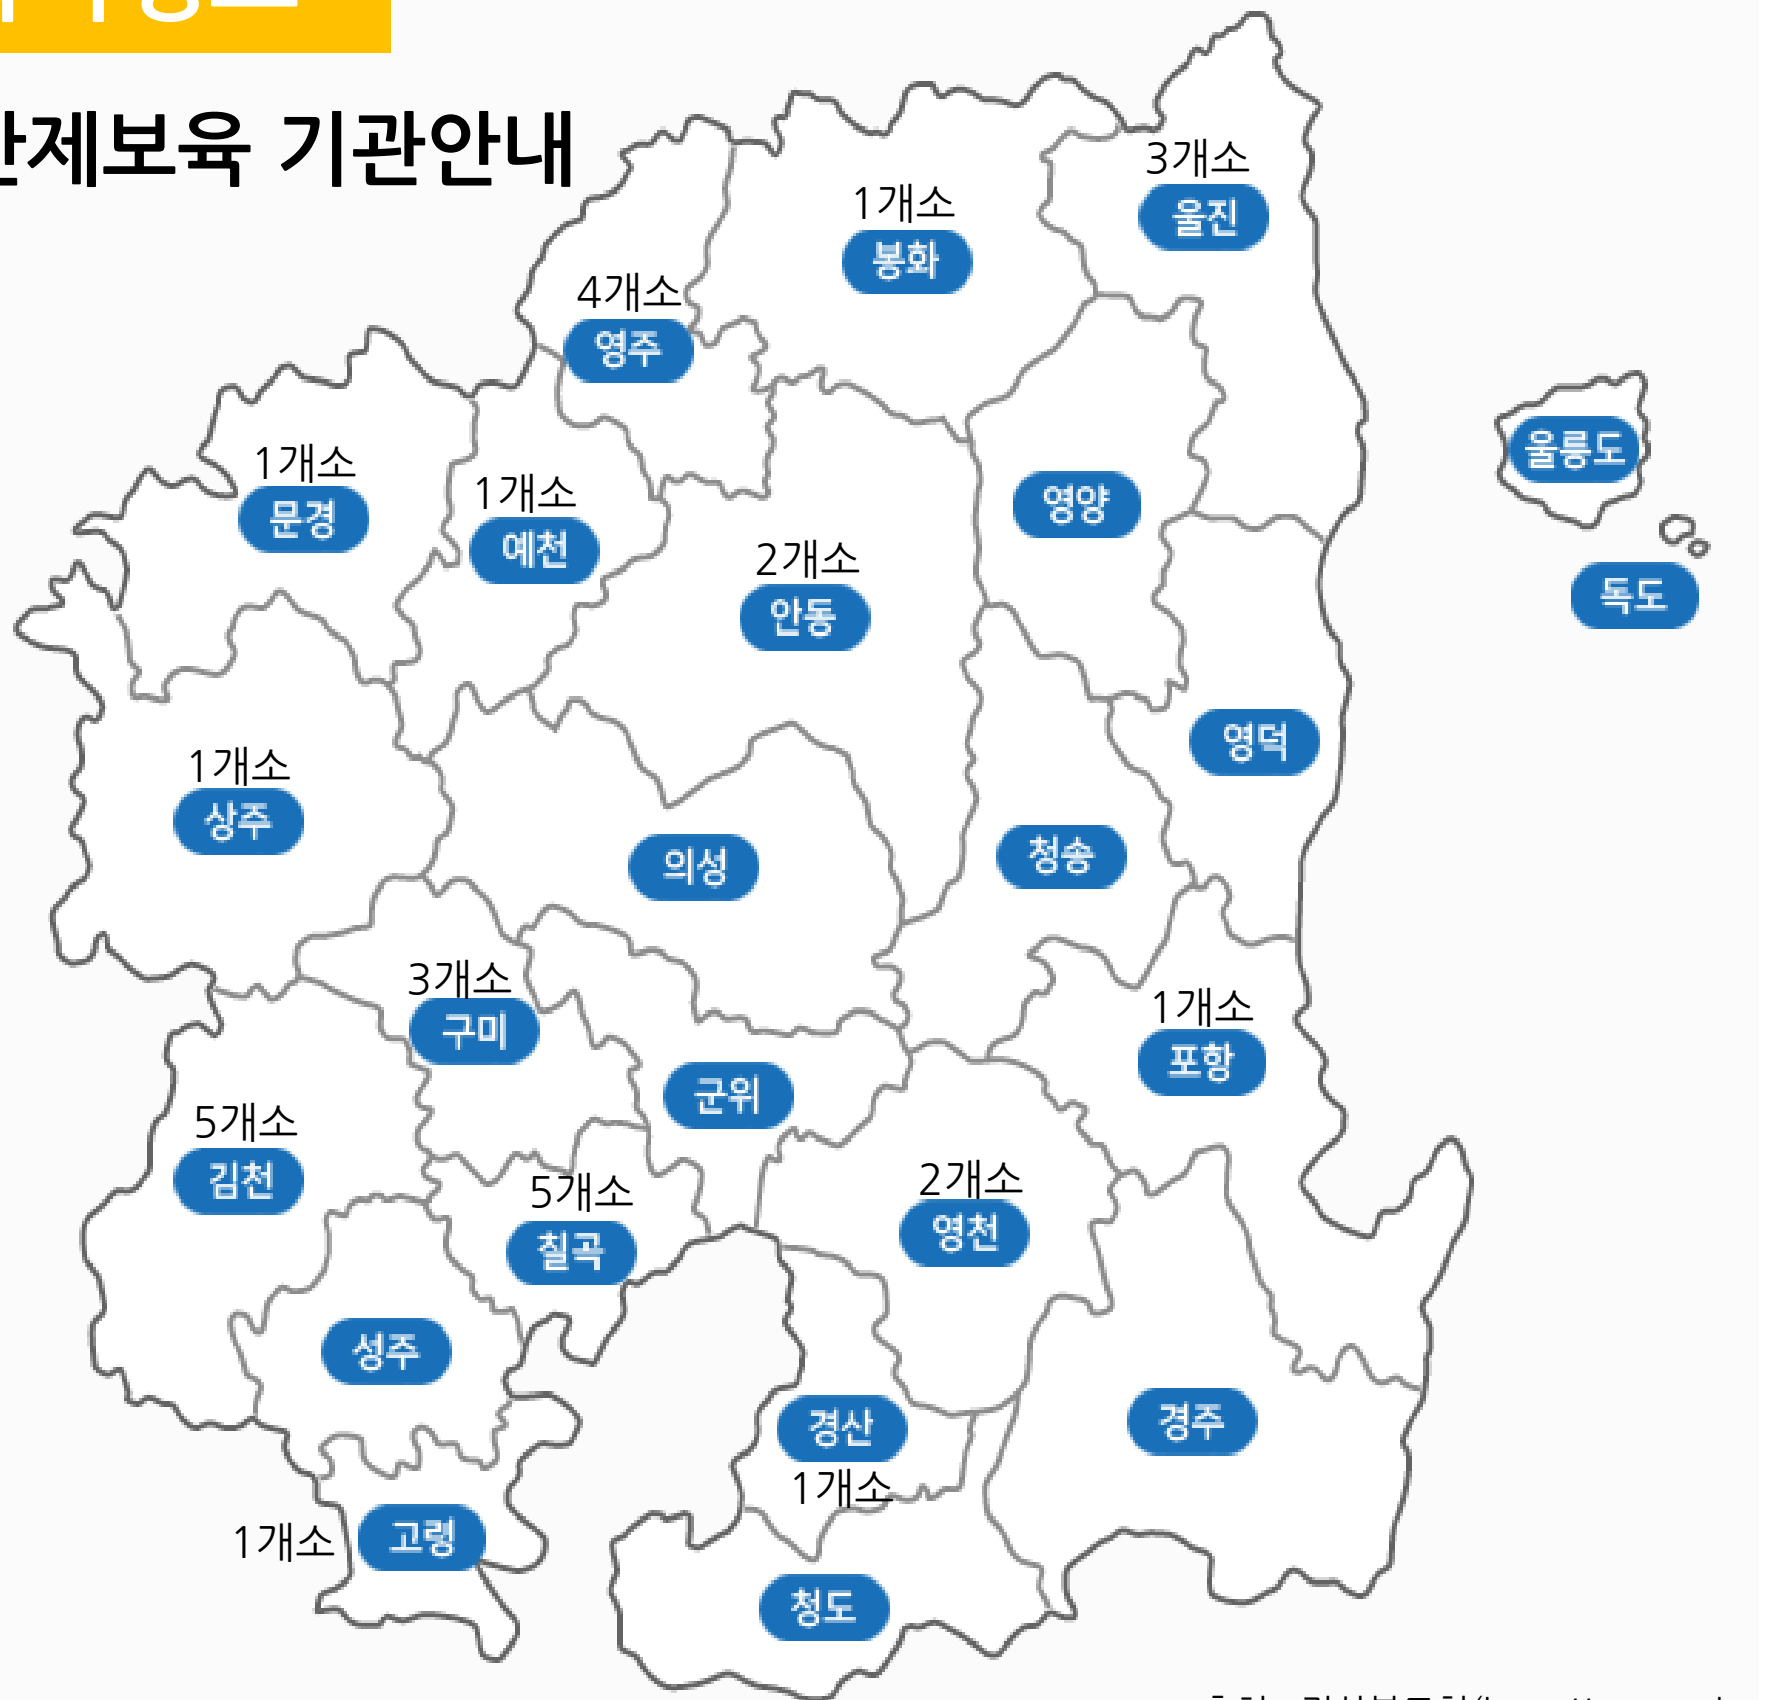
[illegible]

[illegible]제보육 기관안내

3개소
울진

1개소
봉화

4개소
영주

울릉도

1개소
문경

1개소
예천

영양

독도

2개소
안동

영덕

1개소
상주

의성

청송

3개소
구미

1개소
포항

군위

5개소
김천

5개소
칠곡

2개소
영천

성주

경산
1개소

경주

1개소
고령

청도

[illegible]